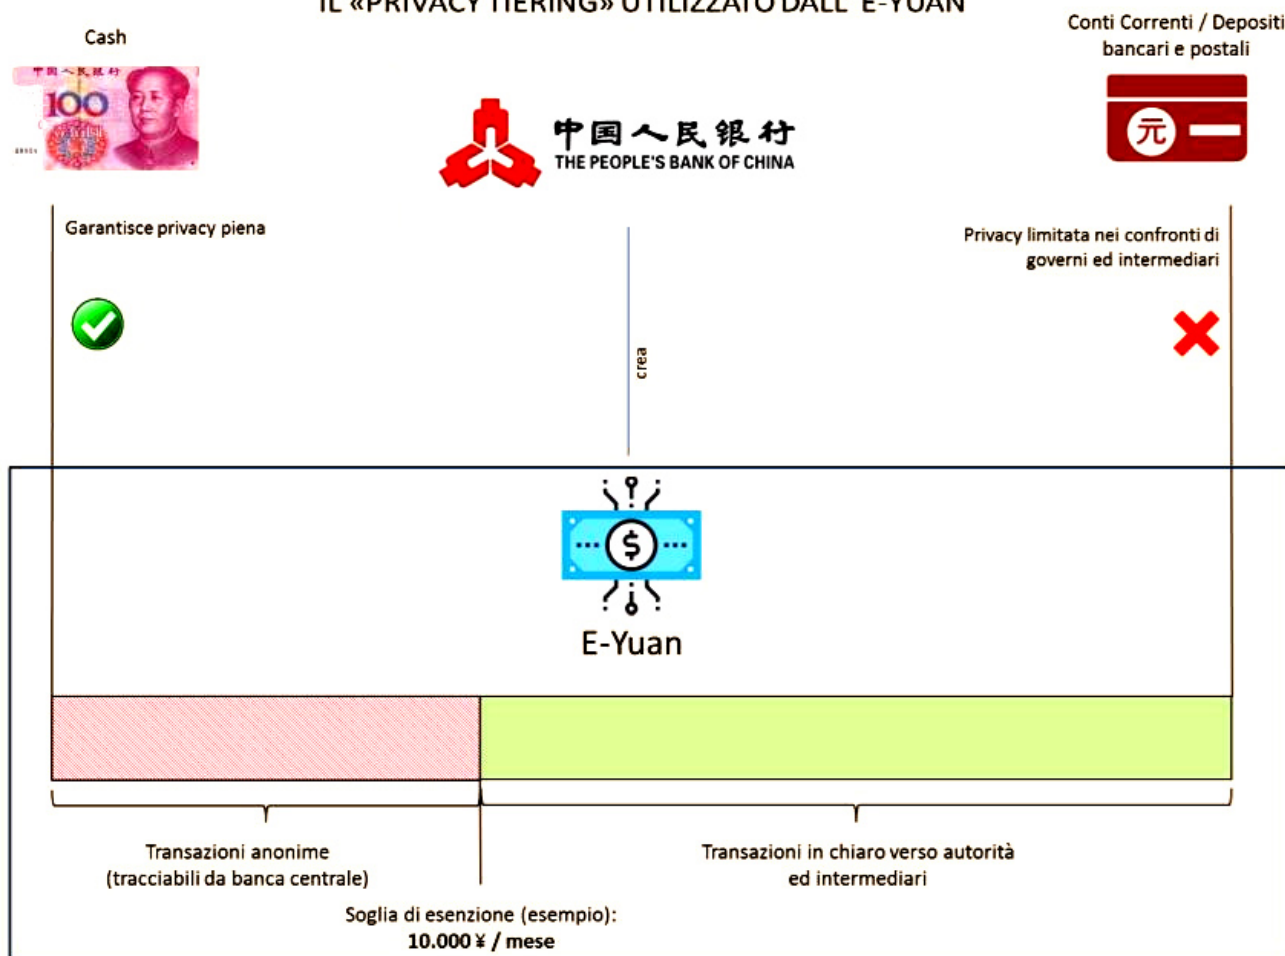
IL «PRIVACY TIERING» UTILIZZATO DALL' E-YUAN

Cash

Conti Correnti / Depositi bancari e postali

中国人民银行
THE PEOPLE'S BANK OF CHINA

元

Garantisce privacy piena

Privacy limitata nei confronti di governi ed intermediari

crea

E-Yuan

Transazioni anonime (tracciabili da banca centrale)

Transazioni in chiaro verso autorità ed intermediari

Soglia di esenzione (esempio):
10.000 ¥ / mese